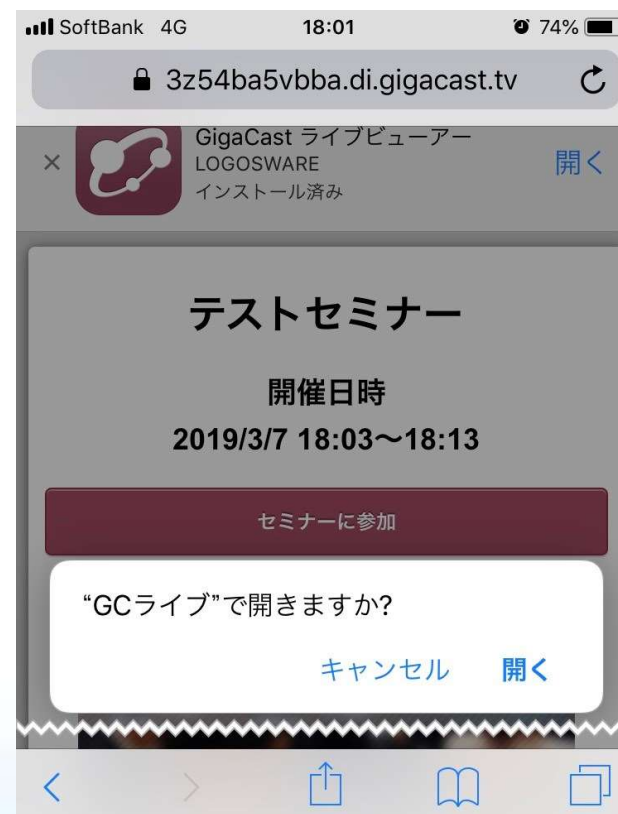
SoftBank 4G 18:01 74%

3z54ba5vbba.di.gigacast.tv

×
GigaCast ライブビューアー
LOGOSWARE
インストール済み
開く

テストセミナー

開催日時
2019/3/7 18:03〜18:13

セミナーに参加

"GCライブ"で開きますか?

キャンセル 開く